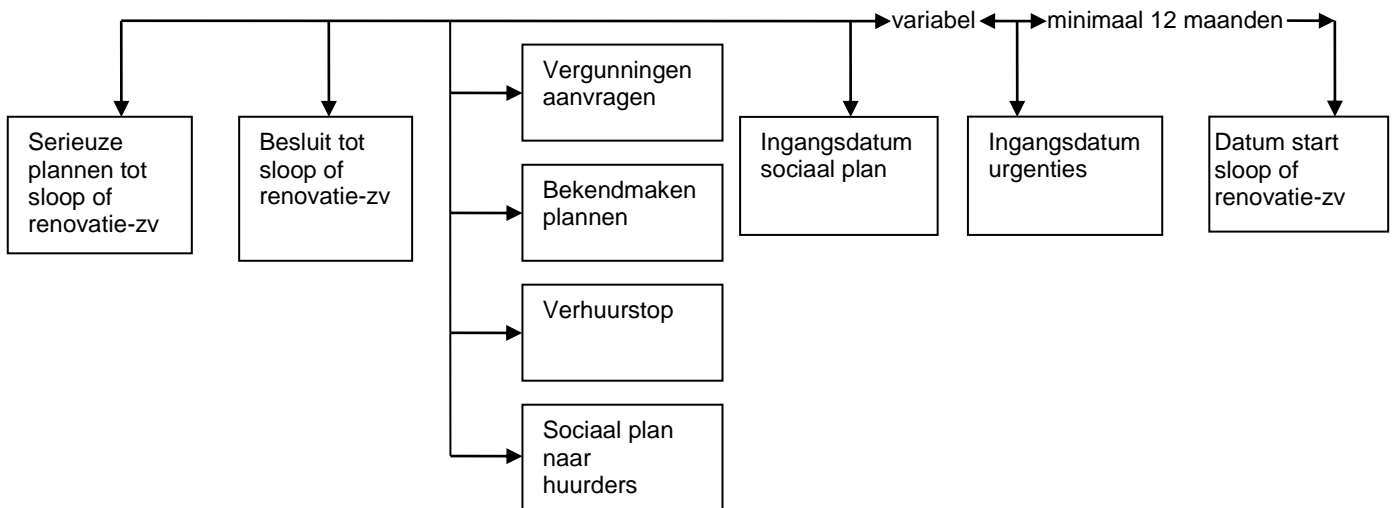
variabel

minimaal 12 maanden

Serieuze plannen tot sloop of renovatie-zv

Besluit tot sloop of renovatie-zv

Vergunningen aanvragen

Bekendmaken plannen

Verhuurstop

Sociaal plan naar huurders

Ingangsdatum sociaal plan

Ingangsdatum urgenties

Datum start sloop of renovatie-zv